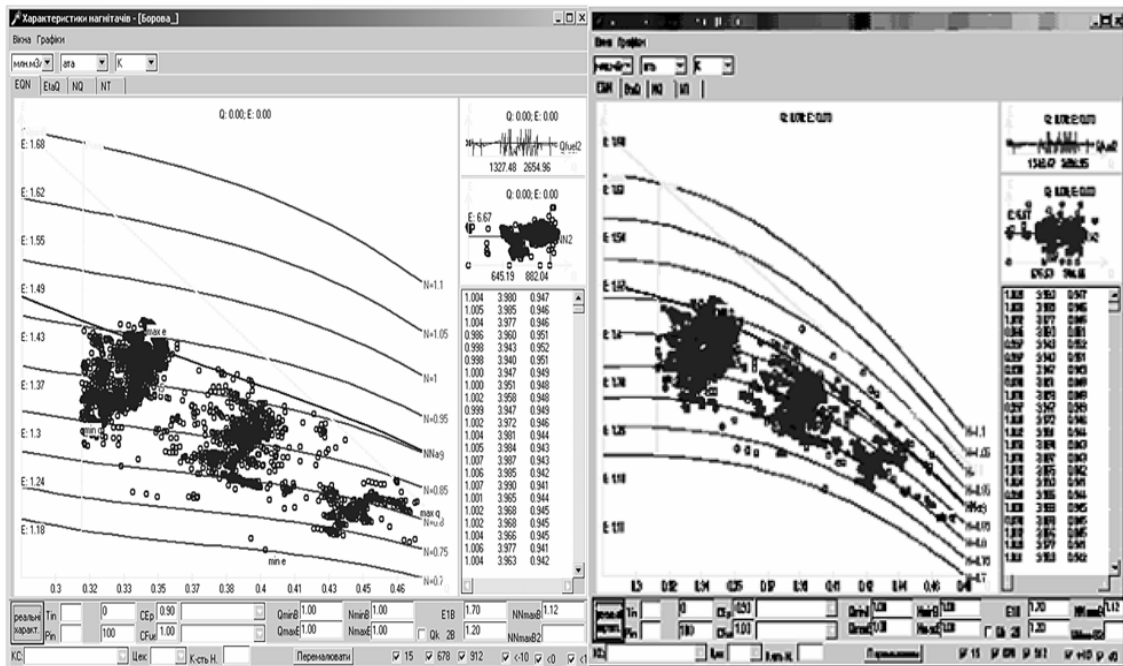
Характеристики нагнітачів - [Борова_]

Вікна Графіки

млн.м3/ ата K

EQN EtaQ NQ NT

Q: 0.00; E: 0.00

E: 1.68
E: 1.62
E: 1.55
E: 1.49
E: 1.43
E: 1.37
E: 1.3
E: 1.24
E: 1.18

max e
min q
max q
min e

N=1.1
N=1.05
N=1
N=0.95
NNa9
N=0.85
N=0.8
N=0.75
N=0.7

0.3 0.32 0.33 0.35 0.37 0.38 0.4 0.41 0.43 0.45 0.46

Q: 0.00; E: 0.00
Qlue l2
1327.48 2654.96

Q: 0.00; E: 0.00
E: 6.67
N2
645.19 882.04

| | | |
|---|---|---|
| 1.004 | 3.980 | 0.947 |
| 1.005 | 3.985 | 0.946 |
| 1.004 | 3.977 | 0.946 |
| 0.986 | 3.960 | 0.951 |
| 0.998 | 3.943 | 0.952 |
| 0.998 | 3.940 | 0.951 |
| 1.000 | 3.947 | 0.949 |
| 1.000 | 3.951 | 0.948 |
| 1.002 | 3.958 | 0.948 |
| 0.999 | 3.947 | 0.949 |
| 1.002 | 3.972 | 0.946 |
| 1.004 | 3.981 | 0.944 |
| 1.005 | 3.984 | 0.943 |
| 1.007 | 3.987 | 0.943 |
| 1.006 | 3.985 | 0.942 |
| 1.007 | 3.990 | 0.941 |
| 1.001 | 3.965 | 0.944 |
| 1.002 | 3.968 | 0.945 |
| 1.002 | 3.968 | 0.945 |
| 1.004 | 3.966 | 0.945 |
| 1.006 | 3.977 | 0.941 |
| 1.004 | 3.963 | 0.942 |

реальні характ. Tin 0 CEp 0.90 QminB 1.00 NminB 1.00 E1B 1.70 NNmaxB 1.12
Pin 100 CFuл 1.00 QmaxB 1.00 NmaxB 1.00 Qk 28 1.20 NNmaxB2

KC Цех K-сть Н. Перенаполвати 15 678 912 <10 <0 <1

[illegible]

Вікна Графіки

EQN EtaQ NQ NT

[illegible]